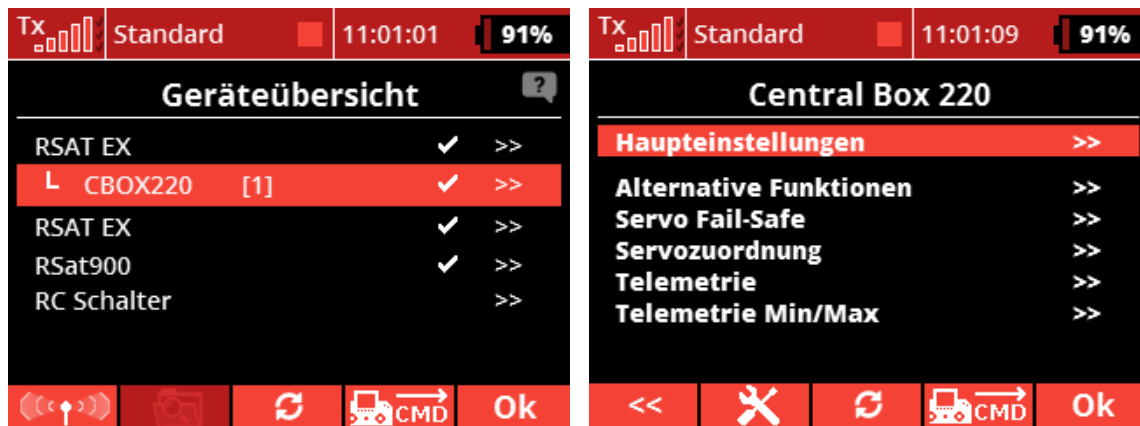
Tx Standard 11:01:01 91%

Geräteübersicht

RSAT EX ✔ >>
L CBOX220 [1] ✔ >>
RSAT EX ✔ >>
RSat900 ✔ >>
RC Schalter >>

CMD Ok

Tx Standard 11:01:09 91%

Central Box 220

Haupteinstellungen >>

Alternative Funktionen >>
Servo Fail-Safe >>
Servozuordnung >>
Telemetrie >>
Telemetrie Min/Max >>

<< CMD Ok